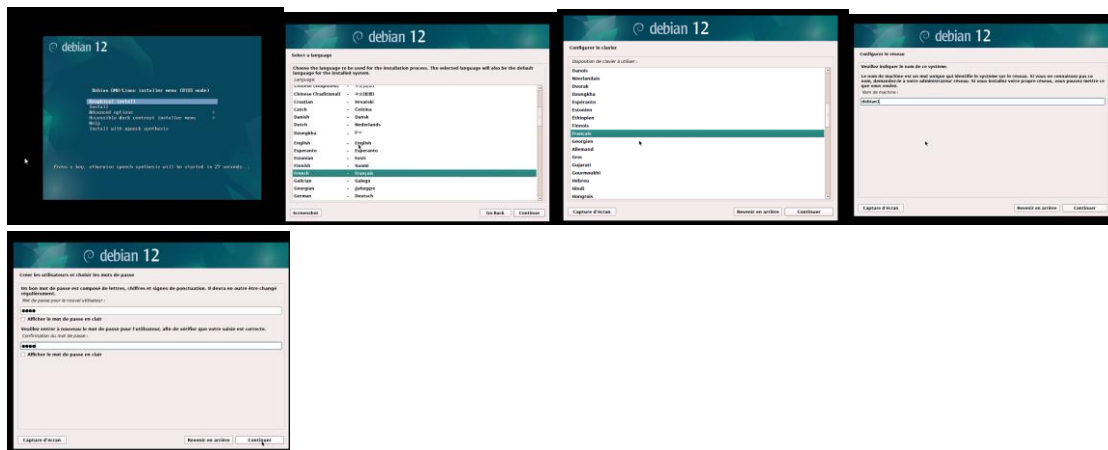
debian 12

Debian GNU/Linux installer menu (BIOS mode)

Graphical install
Install
Advanced options
Accessible dark contrast installer menu
Help
Install with speech synthesis

Press a key, otherwise speech synthesis will be started in 27 seconds...

debian 12

Select a language

Choose the language to be used for the installation process. The selected language will also be the default language for the installed system.

Language

Chinese (Traditional) - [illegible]
Croatian - Hrvatski
Czech - Čeština
Danish - Dansk
Dutch - Nederlands
Dzongkha - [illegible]
English - English
Esperanto - Esperanto
Estonian - Eesti
Finnish - Suomi
French - Français
Galician - Galego
Georgian - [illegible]
German - Deutsch

Screenshot
Go Back
Continue

debian 12

Configurer le clavier

Disposition de clavier à utiliser :

Danois
Néerlandais
Dvorak
Dzongkha
Espéranto
Estonien
Éthiopien
Finnois
Français
Géorgien
Allemand
Grec
Gujarati
Gourmoukhi
Hébreu
Hindi
Hongrois

Capture d'écran
Revenir en arrière
Continuer

debian 12

Configurer le réseau

Veuillez indiquer le nom de ce système.

Le nom de machine est un mot unique qui identifie le système sur le réseau. Si vous ne connaissez pas ce nom, demandez-le à votre administrateur réseau. Si vous installez votre propre réseau, vous pouvez mettre ce que vous voulez.

Nom de machine :

debian

Capture d'écran
Revenir en arrière
Continuer

debian 12

Créer les utilisateurs et choisir les mots de passe

Un bon mot de passe est composé de lettres, chiffres et signes de ponctuation. Il devra en outre être changé régulièrement.

Mot de passe pour le nouvel utilisateur :

●●●●

Afficher le mot de passe en clair

Veuillez entrer à nouveau le mot de passe pour l'utilisateur, afin de vérifier que votre saisie est correcte.

Confirmation du mot de passe :

●●●●

Afficher le mot de passe en clair

Capture d'écran
Revenir en arrière
Continuer